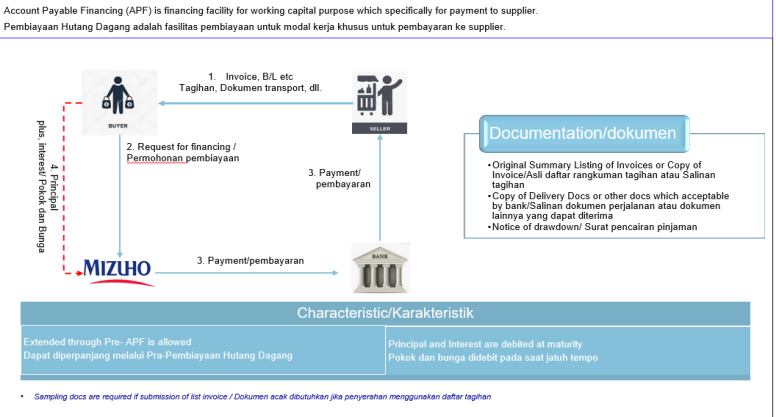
Account Payable Financing (APF) is financing facility for working capital purpose which specifically for payment to supplier.

Pembiayaan Hutang Dagang adalah fasilitas pembiayaan untuk modal kerja khusus untuk pembayaran ke supplier.

1. Invoice, B/L etc
Tagihan, Dokumen transport, dll.

BUYER

SELLER

2. Request for financing / Permohonan pembiayaan

4. Principal plus, interest/ Pokok dan Bunga

3. Payment/ pembayaran

MIZUHO

3. Payment/pembayaran

BANK

Documentation/dokumen

• Original Summary Listing of Invoices or Copy of Invoice/Asli daftar rangkuman tagihan atau Salinan tagihan
• Copy of Delivery Docs or other docs which acceptable by bank/Salinan dokumen perjalanan atau dokumen lainnya yang dapat diterima
• Notice of drawdown/ Surat pencairan pinjaman

Characteristic/Karakteristik

| Extended through Pre- APF is allowed<br>Dapat diperpanjang melalui Pra-Pembiayaan Hutang Dagang | Principal and Interest are debited at maturity<br>Pokok dan bunga didebit pada saat jatuh tempo |
|---|---|

• Sampling docs are required if submission of list invoice / Dokumen acak dibutuhkan jika penyerahan menggunakan daftar tagihan